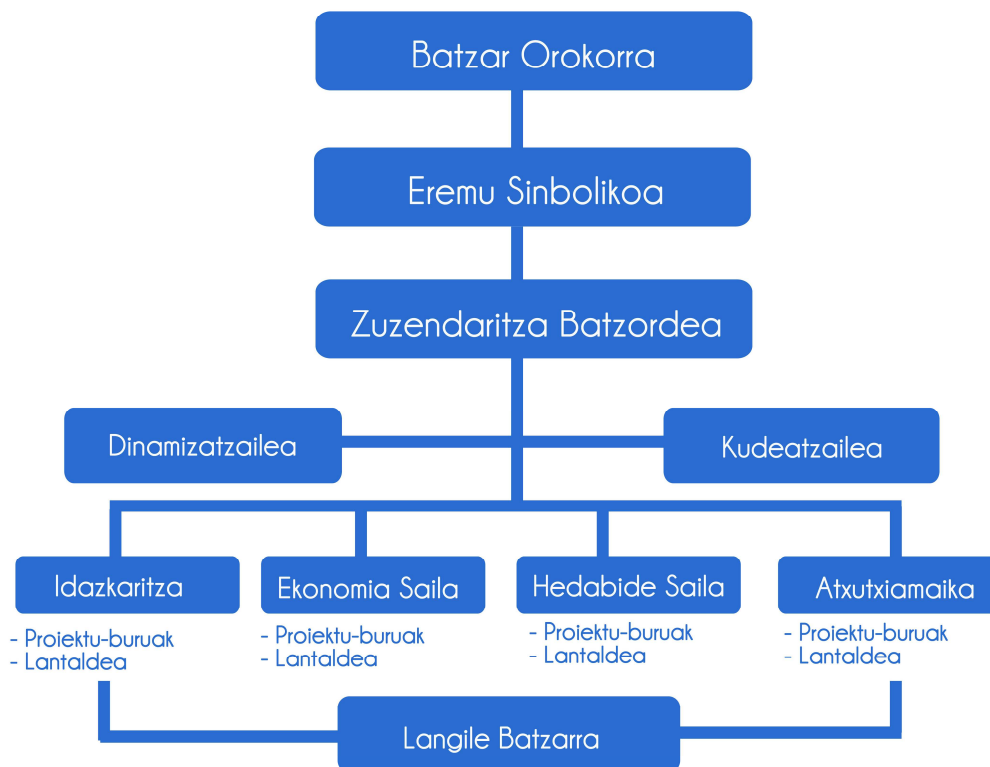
Batzar Orokorra

Eremu Sinbolikoa

Zuzendaritza Batzordea

Dinamizatzailea

Kudeatzailea

Idazkaritza

- Proiektu-buruak
- Lantaldea

Ekonomia Saila

- Proiektu-buruak
- Lantaldea

Hedabide Saila

- Proiektu-buruak
- Lantaldea

Atxutxiamaika

- Proiektu-buruak
- Lantaldea

Langile Batzarra